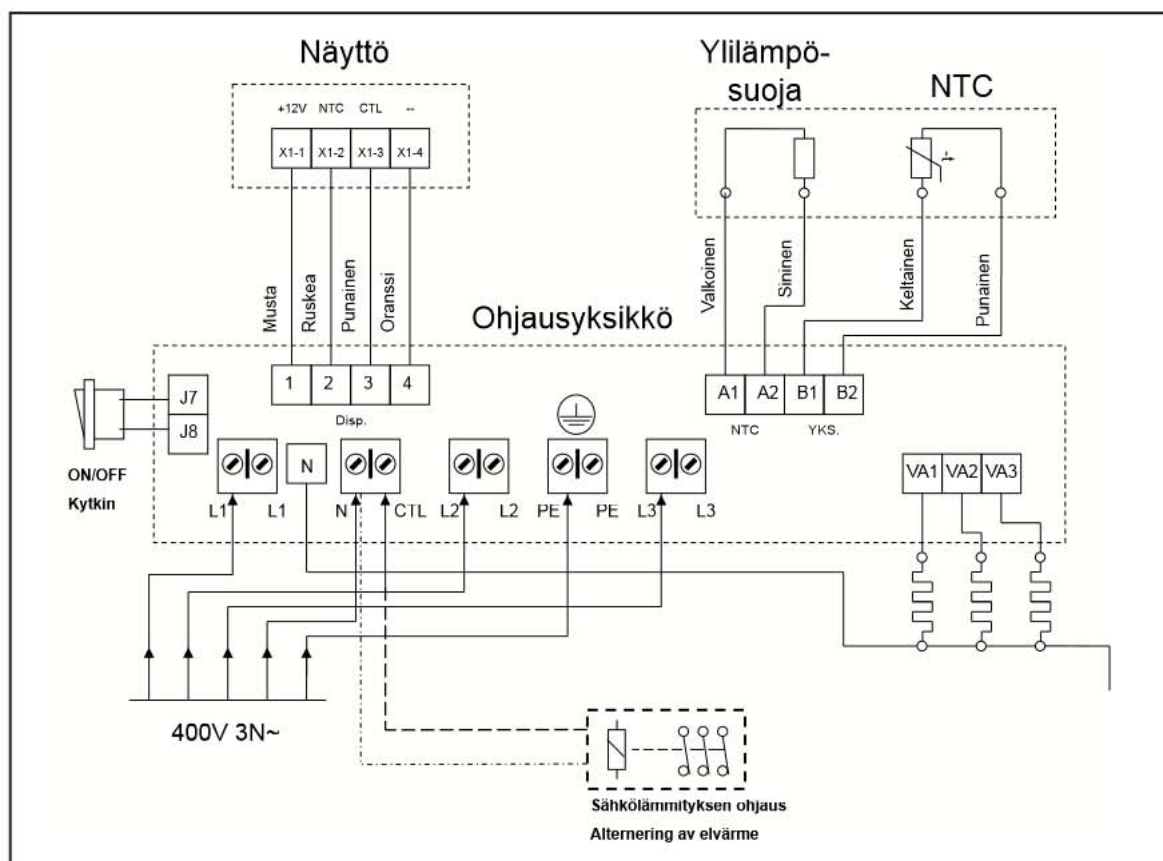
Näyttö

+12V NTC CTL --

X1-1 X1-2 X1-3 X1-4

Ylilämpösuoja

NTC

Musta

Ruskea

Punainen

Oranssi

Valkoinen

Sininen

Keltainen

Punainen

Ohjausyksikkö

1 2 3 4

Disp.

A1 A2 B1 B2

NTC YKS.

J7

J8

ON/OFF

Kytkin

N

L1 L1 N CTL L2 L2 PE PE L3 L3

VA1 VA2 VA3

400V 3N~

Sähkölämmityksen ohjaus

Alternering av elvärme